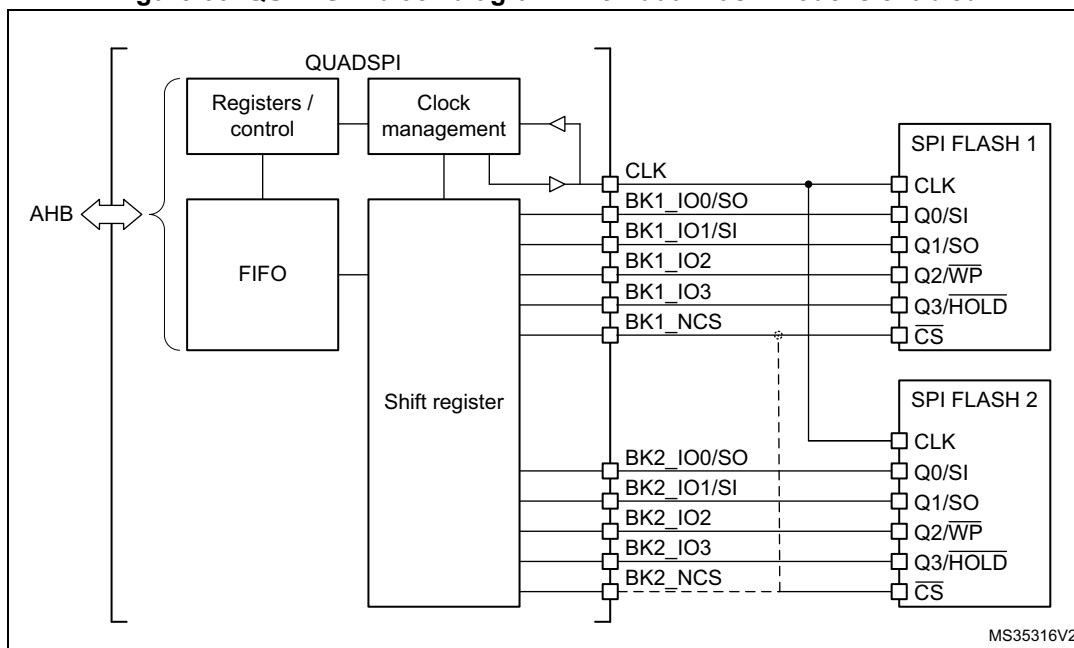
QUADSPI

Registers / control

Clock management

AHB

FIFO

Shift register

CLK
BK1_IO0/SO
BK1_IO1/SI
BK1_IO2
BK1_IO3
BK1_NCS

BK2_IO0/SO
BK2_IO1/SI
BK2_IO2
BK2_IO3
BK2_NCS

SPI FLASH 1
CLK
Q0/SI
Q1/SO
Q2/$\overline{WP}$
Q3/$\overline{HOLD}$
$\overline{CS}$

SPI FLASH 2
CLK
Q0/SI
Q1/SO
Q2/$\overline{WP}$
Q3/$\overline{HOLD}$
$\overline{CS}$

MS35316V2